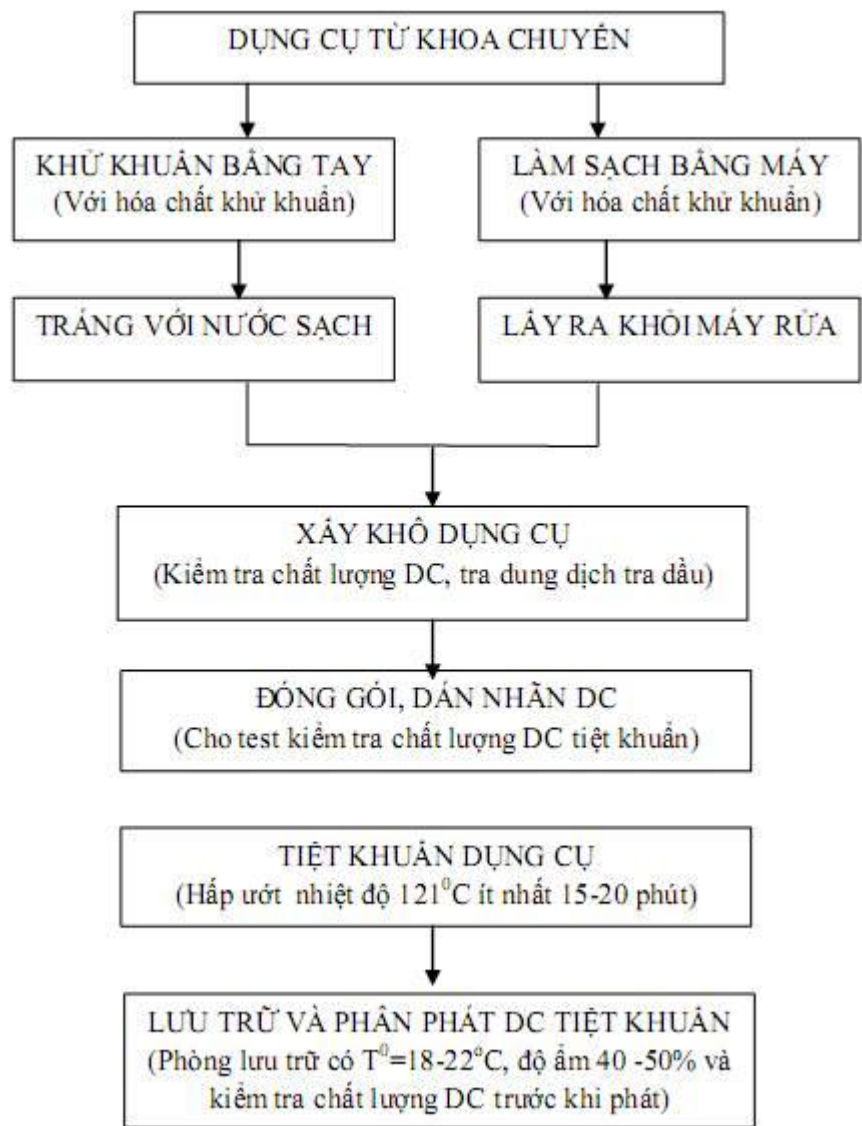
DỤNG CỤ TỪ KHOA CHUYÊN

KHỬ KHUẨN BẰNG TAY
(Với hóa chất khử khuẩn)

LÀM SẠCH BẰNG MÁY
(Với hóa chất khử khuẩn)

TRÁNG VỚI NƯỚC SẠCH

LẤY RA KHỎI MÁY RỬA

XẤY KHÔ DỤNG CỤ
(Kiểm tra chất lượng DC, tra dung dịch tra dầu)

ĐÓNG GÓI, DÁN NHÃN DC
(Cho test kiểm tra chất lượng DC tiệt khuẩn)

TIỆT KHUẨN DỤNG CỤ
(Hấp ướt nhiệt độ $121^0$C ít nhất 15-20 phút)

LƯU TRỮ VÀ PHÂN PHÁT DC TIỆT KHUẨN
(Phòng lưu trữ có $T^0$=18-22$^0$C, độ ẩm 40 -50% và kiểm tra chất lượng DC trước khi phát)